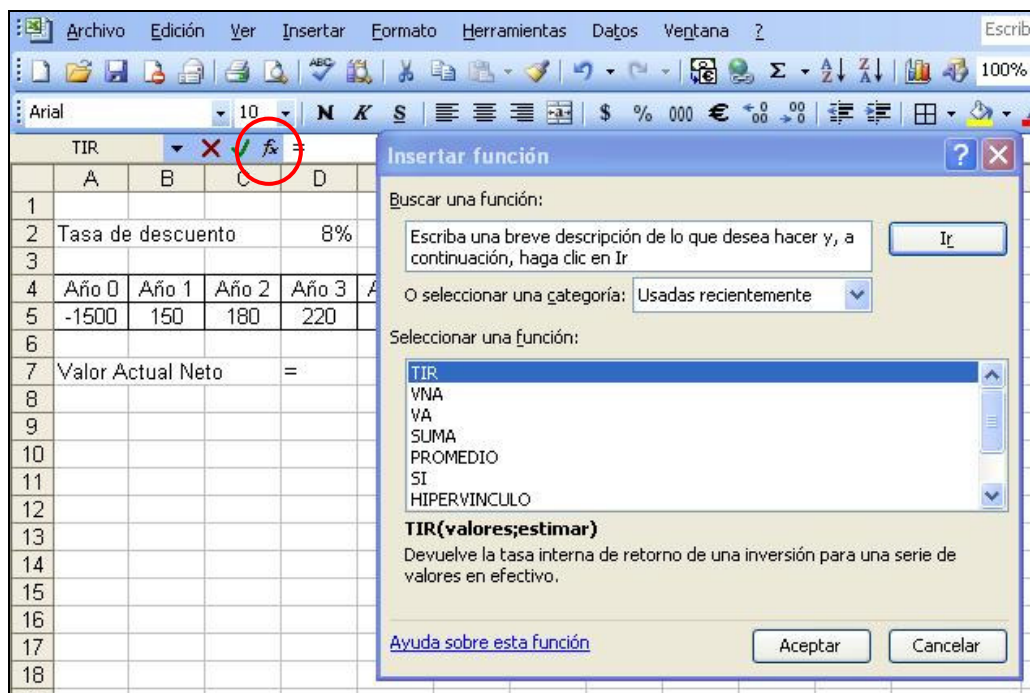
Archivo Edición Ver Insertar Formato Herramientas Datos Ventana ? Escrib

100%

Arial 10 N K S $ % 000 € ,00 ,0

TIR $f_x$ =

| | A | B | C | D |
|---|---|---|---|---|
| 1 | | | | |
| 2 | Tasa de descuento | | | 8% |
| 3 | | | | |
| 4 | Año 0 | Año 1 | Año 2 | Año 3 |
| 5 | -1500 | 150 | 180 | 220 |
| 6 | | | | |
| 7 | Valor Actual Neto | | | = |
| 8 | | | | |
| 9 | | | | |
| 10 | | | | |
| 11 | | | | |
| 12 | | | | |
| 13 | | | | |
| 14 | | | | |
| 15 | | | | |
| 16 | | | | |
| 17 | | | | |
| 18 | | | | |

Insertar función

Buscar una función:

Escriba una breve descripción de lo que desea hacer y, a continuación, haga clic en Ir

Ir

O seleccionar una categoría: Usadas recientemente

Seleccionar una función:

TIR
VNA
VA
SUMA
PROMEDIO
SI
HIPERVINCULO

TIR(valores;estimar)

Devuelve la tasa interna de retorno de una inversión para una serie de valores en efectivo.

Ayuda sobre esta función

Aceptar Cancelar